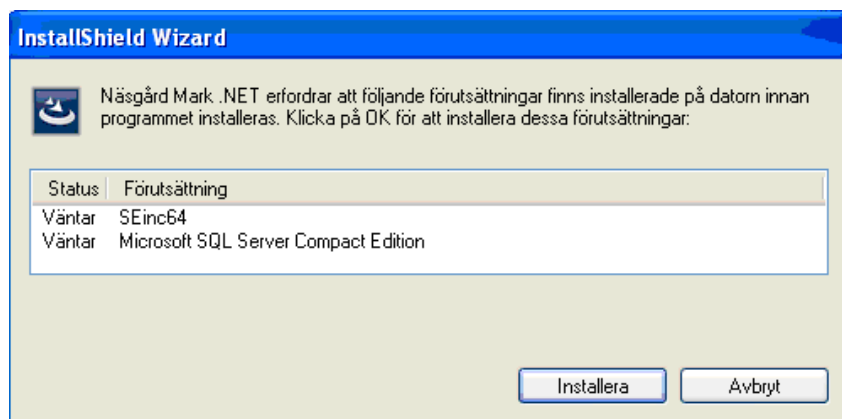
InstallShield Wizard

Näsgård Mark .NET erfordrar att följande förutsättningar finns installerade på datorn innan programmet installeras. Klicka på OK för att installera dessa förutsättningar:

| Status | Förutsättning |
|---|---|
| Väntar | SEinc64 |
| Väntar | Microsoft SQL Server Compact Edition |

Installera

Avbryt